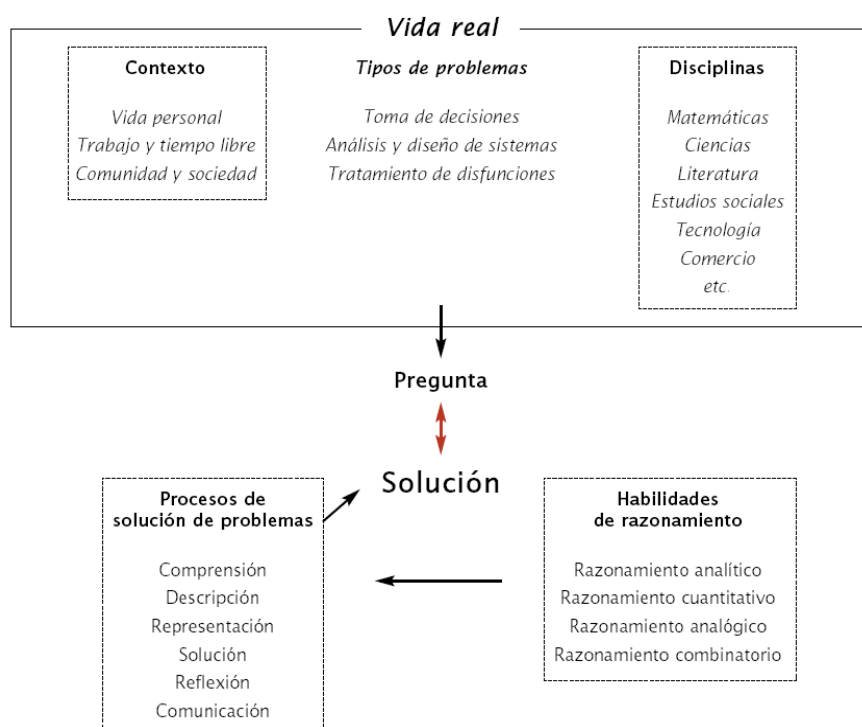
Vida real

Contexto

Vida personal
Trabajo y tiempo libre
Comunidad y sociedad

Tipos de problemas

Toma de decisiones
Análisis y diseño de sistemas
Tratamiento de disfunciones

Disciplinas

Matemáticas
Ciencias
Literatura
Estudios sociales
Tecnología
Comercio
etc.

Pregunta

Solución

Procesos de solución de problemas

Comprensión
Descripción
Representación
Solución
Reflexión
Comunicación

Habilidades de razonamiento

Razonamiento analítico
Razonamiento cuantitativo
Razonamiento analógico
Razonamiento combinatorio